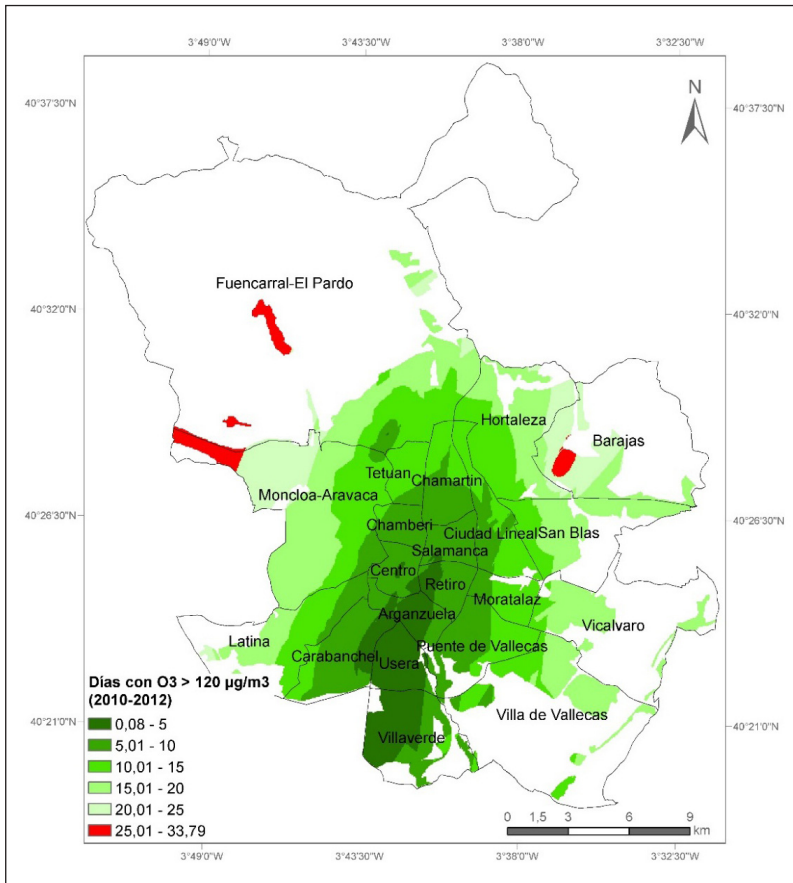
3°49'0"W 3°43'30"W 3°38'0"W 3°32'30"W

40°37'30"N

40°37'30"N

N

Fuencarral-El Pardo

40°32'0"N

40°32'0"N

Hortaleza

Barajas

Tetuan

Chamartin

Moncloa-Aravaca

40°26'30"N

40°26'30"N

Chamberi

Ciudad Lineal

San Blas

Salamanca

Centro

Retiro

Moratalaz

Arganzuela

Vicalvaro

Latina

Carabanchel

Puente de Vallecas

Usera

Días con O3 > 120 µg/m3 (2010-2012)

40°21'0"N

40°21'0"N

Villa de Vallecas

0,08 - 5

5,01 - 10

Villaverde

10,01 - 15

15,01 - 20

20,01 - 25

25,01 - 33,79

0 1,5 3 6 9 km

3°49'0"W 3°43'30"W 3°38'0"W 3°32'30"W